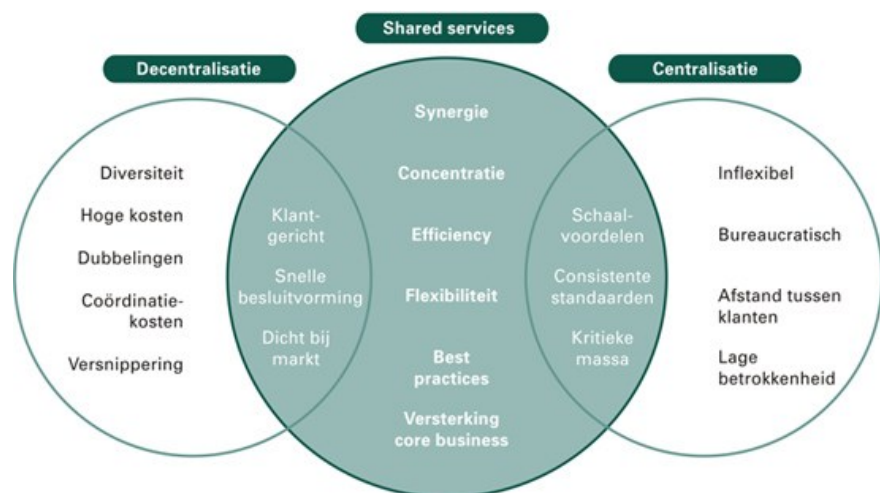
Shared services

Decentralisatie

Centralisatie

Diversiteit

Hoge kosten

Dubbelingen

Coördinatiekosten

Versnippering

Klantgericht

Snelle besluitvorming

Dicht bij markt

Synergie

Concentratie

Efficiency

Flexibiliteit

Best practices

Versterking core business

Schaalvoordelen

Consistente standaarden

Kritieke massa

Inflexibel

Bureaucratisch

Afstand tussen klanten

Lage betrokkenheid